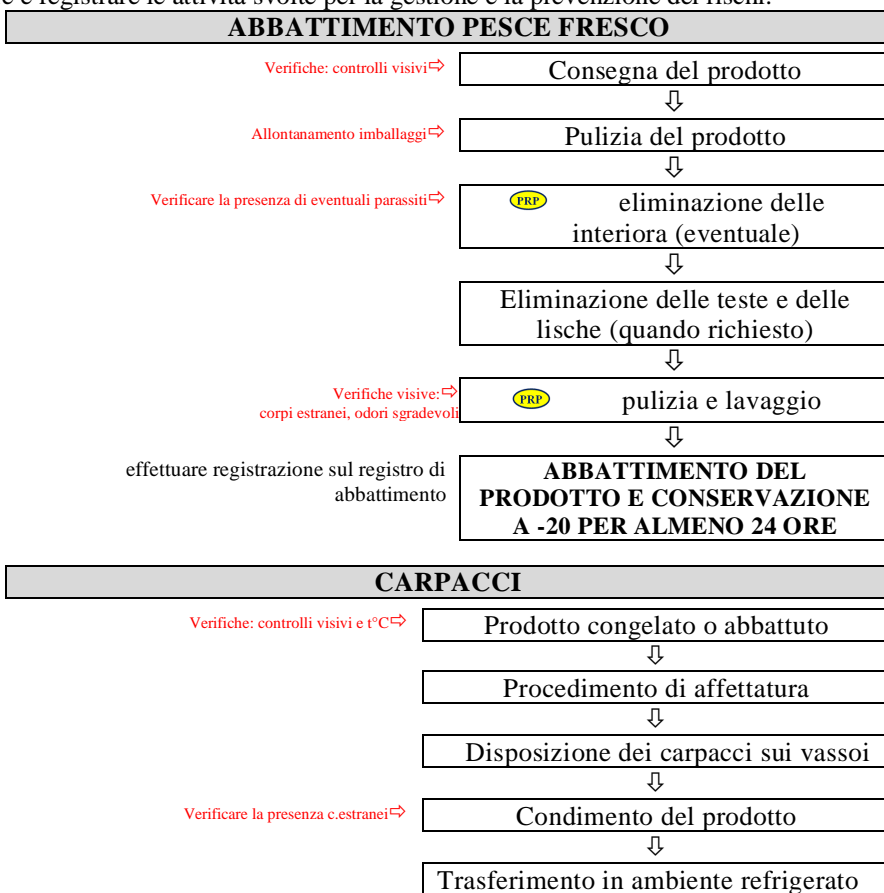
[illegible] e registrare le attività svolte per la gestione e la prevenzione dei rischi.

ABBATTIMENTO PESCE FRESCO

Verifiche: controlli visivi⇨ Consegna del prodotto

⇩

Allontanamento imballaggi⇨ Pulizia del prodotto

⇩

Verificare la presenza di eventuali parassiti⇨ PRP eliminazione delle interiora (eventuale)

⇩

Eliminazione delle teste e delle lische (quando richiesto)

⇩

Verifiche visive:⇨ corpi estranei, odori sgradevoli PRP pulizia e lavaggio

⇩

effettuare registrazione sul registro di abbattimento

ABBATTIMENTO DEL PRODOTTO E CONSERVAZIONE A -20 PER ALMENO 24 ORE

CARPACCI

Verifiche: controlli visivi e t°C⇨ Prodotto congelato o abbattuto

⇩

Procedimento di affettatura

⇩

Disposizione dei carpacci sui vassoi

⇩

Verificare la presenza c.estranei⇨ Condimento del prodotto

⇩

Trasferimento in ambiente refrigerato